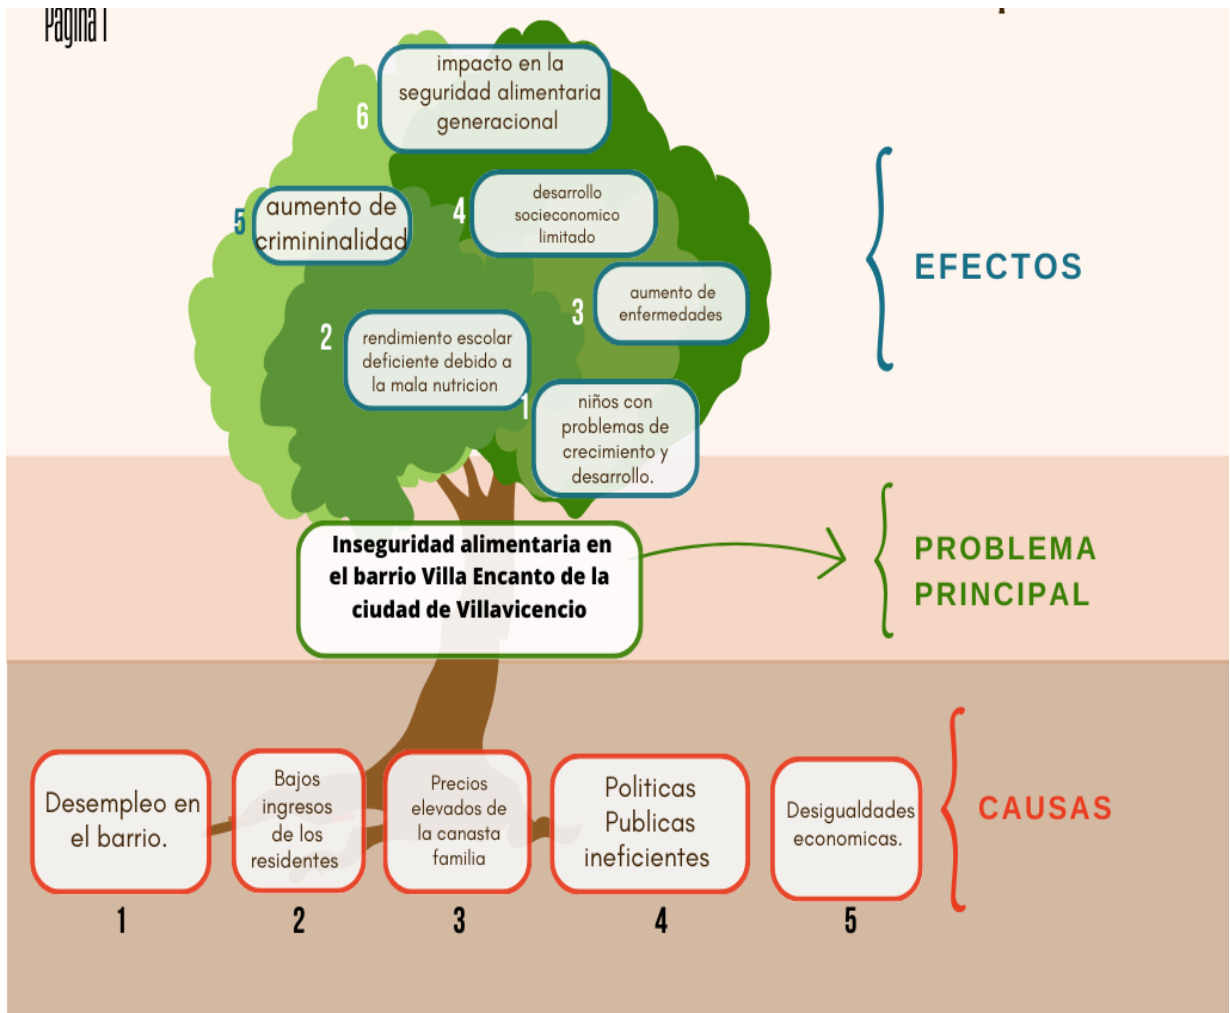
Pagina 1

6 impacto en la seguridad alimentaria generacional

5 aumento de crimininalidad

4 desarrollo socieconomico limitado

3 aumento de enfermedades

2 rendimiento escolar deficiente debido a la mala nutricion

1 niños con problemas de crecimiento y desarrollo.

EFECTOS

Inseguridad alimentaria en el barrio Villa Encanto de la ciudad de Villavicencio

PROBLEMA PRINCIPAL

Desempleo en el barrio.
1

Bajos ingresos de los residentes
2

Precios elevados de la canasta familia
3

Politicas Publicas ineficientes
4

Desigualdades economicas.
5

CAUSAS